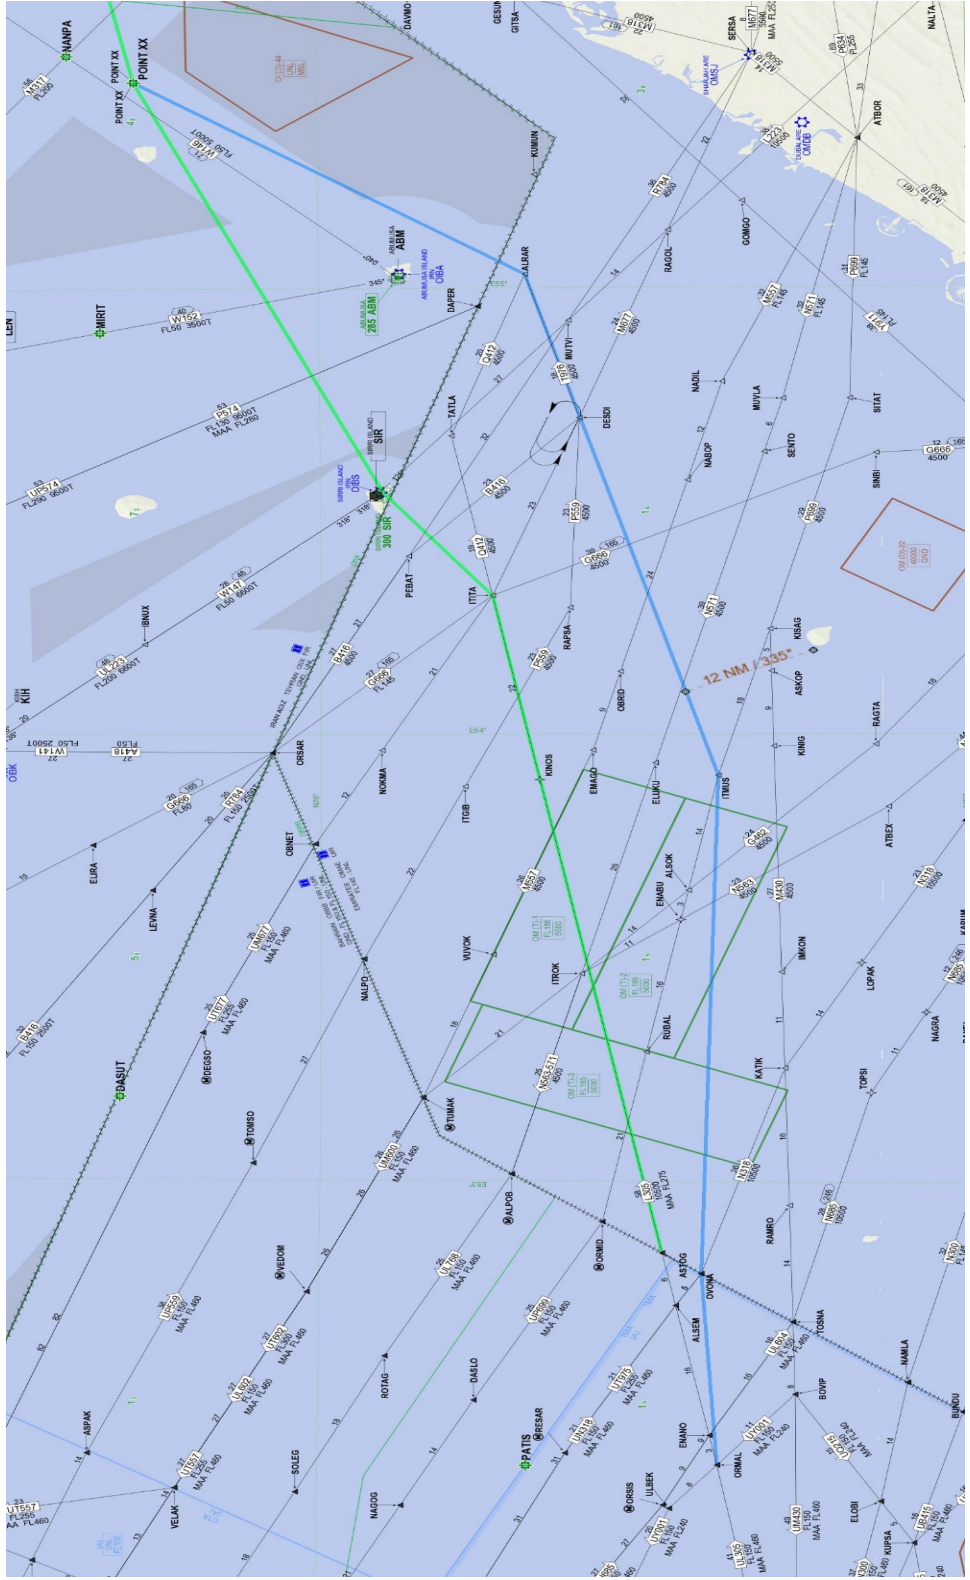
NANPA
M318
FL200
POINT XX
POINT XX
W146
FL50 3000T
GESUN
GITSA
DAVMO
KUMUN
SERSA
M677
M318
ATBOR
M318
OMSJ
OMDB
R784
4500
GOMGO
M557
FL145
N571
FL145
RAGOL
M677
4500
HALRAR
MUTVI
ABM
285 ABM
OBA
DAPER
Q412
4500
MIRIT
W152
FL50 3500T
P574
FL130 9500T
MAA FL280
UP574
FL290 9500T
SIR
OBS
300 SIR
TATLA
DESDI
NADIL
NABOP
MUVLA
SENTO
SITAT
SINBI
G666
4500
B416
4500
Q412
P559
4500
G666
4500
N318
ITITA
PEBAT
W141
FL50 6600T
IBNUX
UL223
FL200 9500T
KIH
B416
4500
G666
FL145
RAPSA
P559
4500
N571
4500
12 NM / 335°
KISAG
ASKOP
RAGTA
OBRID
ORSAR
W141
FL50 2500T
A418
FL50
G666
FL50
R784
FL160 2500T
NOKMA
KINOS
EMAGO
ELUKU
ITMIS
KING
ATBEX
ITGIB
G462
4500
OBNET
EURA
LEVNA
M557
4500
ENABU
ALSOK
N563
4500
M430
4500
N318
VUVOK
ITROK
IMKON
UM677
FL160
MAA FL460
UT677
FL260
MAA FL460
NALPO
RUBAL
LOPAK
NAGRA
B416
FL150 3500T
DASUT
DEGSO
N563
4500
KATIK
TOPSI
TOMSO
TUMAK
UM560
FL150
MAA FL460
N318
RAMRO
N685
ALPOB
L305
FL275
MAA FL275
ORMID
ASTOG
OVONA
TOSNA
NAMLA
BUNDU
VEDOM
UL768
FL150
MAA FL460
UP559
FL460
MAA FL460
UT602
MAA FL460
UP560
FL150
MAA FL460
ALSEM
UL604
MAA FL460
BOVIP
UL602
FL460
MAA FL460
ROTAG
DASLO
UT975
MAA FL460
UM318
MAA FL460
UT001
FL240
UQ121
MAA FL460
ASPAK
UT557
FL255
MAA FL460
SOLEG
PATIS
RESAR
ENANO
ORMAL
VELAK
UT557
FL255
AA FL460
NAGOG
ORSIS
ULBEK
UT001
MAA FL240
UL305
FL460
UM430
FL150
MAA FL460
ELOBI
UP445
FL150
MAA FL460
KUPSA